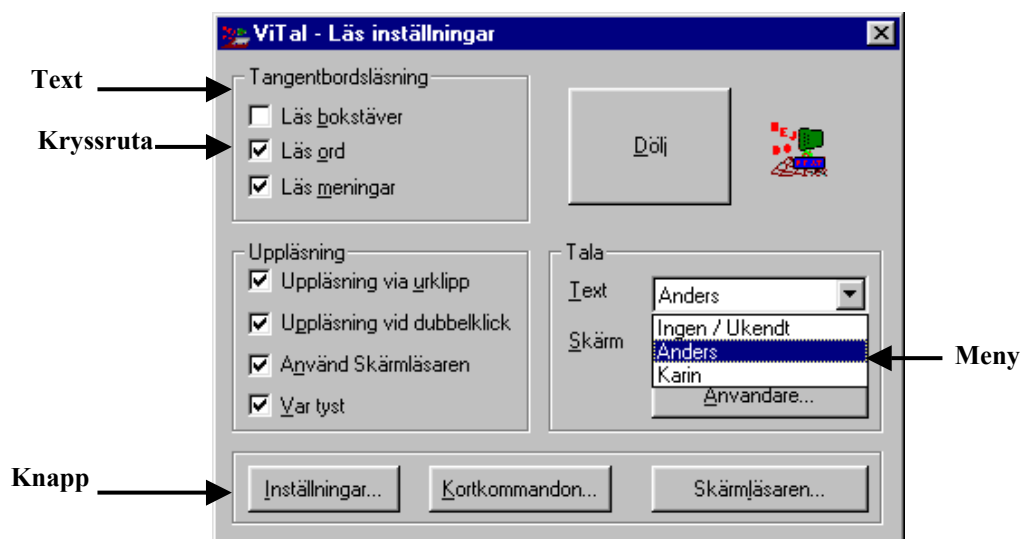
ViTal - Läs inställningar

Text

Tangentbordsläsning

Kryssruta

Läs bokstäver

Läs ord

Läs meningar

Dölj

Uppläsning

Uppläsning via urklipp

Uppläsning vid dubbelklick

Använd Skärmläsaren

Var tyst

Tala

Text

Anders

Skärm

Ingen / Ukendt

Anders

Karin

Meny

Användare...

Knapp

Inställningar...

Kortkommandon...

Skärmläsaren...